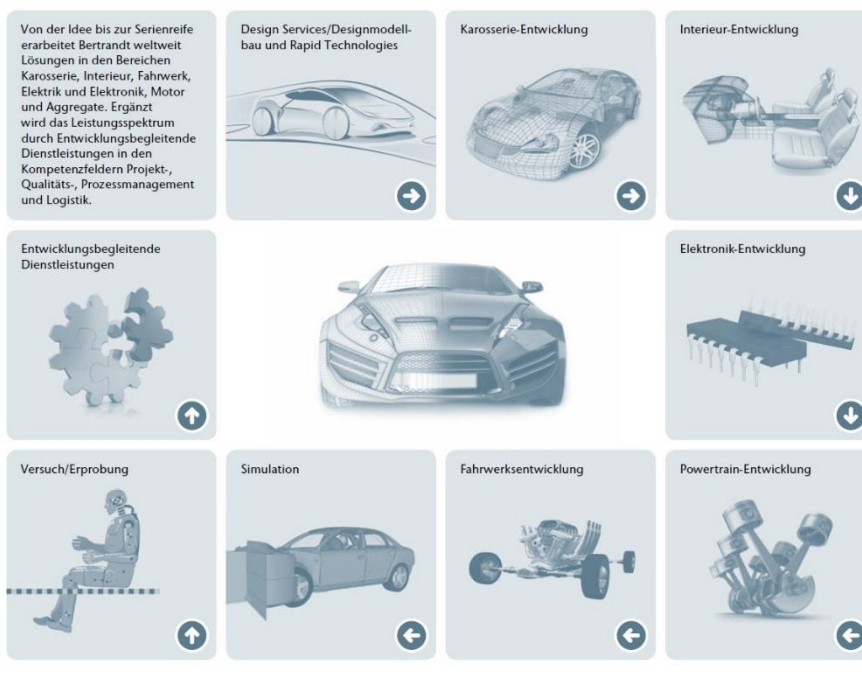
Von der Idee bis zur Serienreife erarbeitet Bertrandt weltweit Lösungen in den Bereichen Karosserie, Interieur, Fahrwerk, Elektrik und Elektronik, Motor und Aggregate. Ergänzt wird das Leistungsspektrum durch Entwicklungsbegleitende Dienstleistungen in den Kompetenzfeldern Projekt-, Qualitäts-, Prozessmanagement und Logistik.

Design Services/Designmodellbau und Rapid Technologies

Karosserie-Entwicklung

Interieur-Entwicklung

Entwicklungsbegleitende Dienstleistungen

Elektronik-Entwicklung

Versuch/Erprobung

Simulation

Fahrwerksentwicklung

Powertrain-Entwicklung